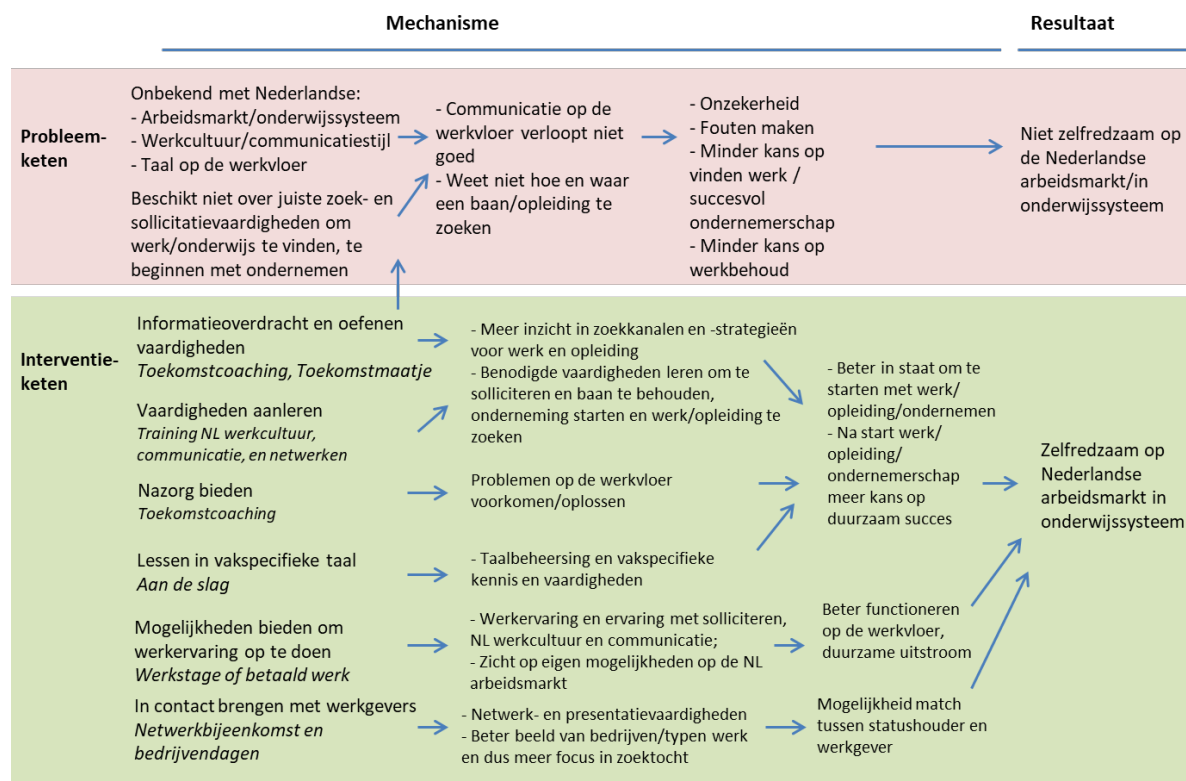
Mechanisme

Resultaat

Probleemketen

Onbekend met Nederlandse:
- Arbeidsmarkt/onderwijssysteem
- Werkcultuur/communicatiestijl
- Taal op de werkvloer

Beschikt niet over juiste zoek- en sollicitatievaardigheden om werk/onderwijs te vinden, te beginnen met ondernemen

- Communicatie op de werkvloer verloopt niet goed
- Weet niet hoe en waar een baan/opleiding te zoeken

- Onzekerheid
- Fouten maken
- Minder kans op vinden werk / succesvol ondernemerschap
- Minder kans op werkbehoud

Niet zelfredzaam op de Nederlandse arbeidsmarkt/in onderwijssysteem

Interventieketen

Informatieoverdracht en oefenen vaardigheden
*Toekomstcoaching, Toekomstmaatje*

- Meer inzicht in zoekkanalen en -strategieën voor werk en opleiding
- Benodigde vaardigheden leren om te solliciteren en baan te behouden, onderneming starten en werk/opleiding te zoeken

Vaardigheden aanleren
*Training NL werkcultuur, communicatie, en netwerken*

Nazorg bieden
*Toekomstcoaching*

Problemen op de werkvloer voorkomen/oplossen

- Beter in staat om te starten met werk/ opleiding/ondernemen
- Na start werk/ opleiding/ ondernemerschap meer kans op duurzaam succes

Zelfredzaam op Nederlandse arbeidsmarkt in onderwijssysteem

Lessen in vakspecifieke taal
*Aan de slag*

- Taalbeheersing en vakspecifieke kennis en vaardigheden

Mogelijkheden bieden om werkervaring op te doen
*Werkstage of betaald werk*

- Werkervaring en ervaring met solliciteren, NL werkcultuur en communicatie;
- Zicht op eigen mogelijkheden op de NL arbeidsmarkt

Beter functioneren op de werkvloer, duurzame uitstroom

In contact brengen met werkgevers
*Netwerkbijeenkomst en bedrijvendagen*

- Netwerk- en presentatievaardigheden
- Beter beeld van bedrijven/typen werk en dus meer focus in zoektocht

Mogelijkheid match tussen statushouder en werkgever